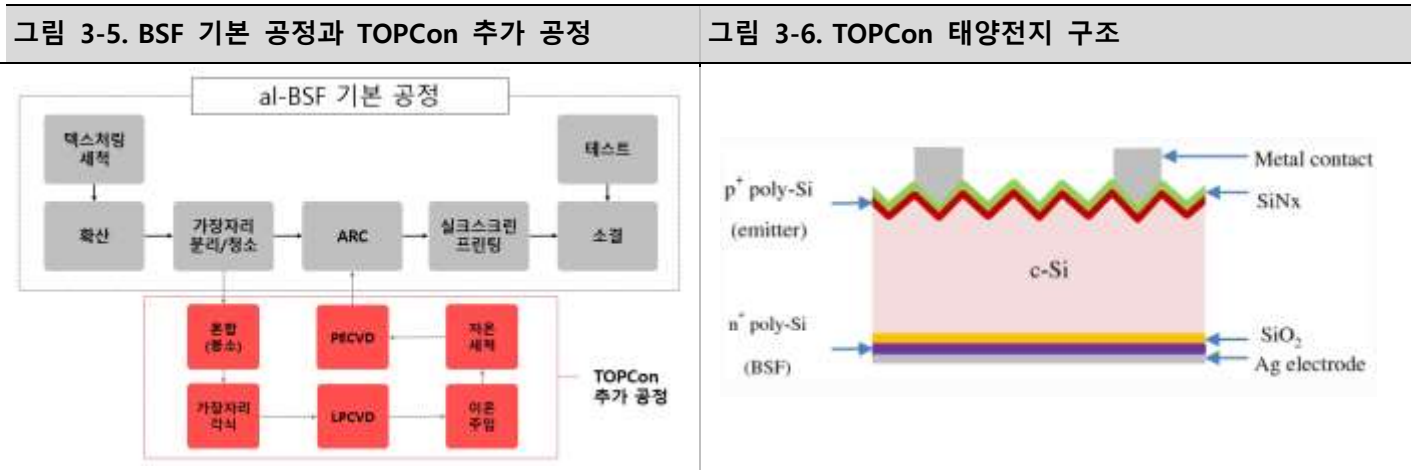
| 그림 3-5. BSF 기본 공정과 TOPCon 추가 공정 | 그림 3-6. TOPCon 태양전지 구조 |
|---|---|

al-BSF 기본 공정

텍스처링 세척

테스트

확산

가장자리 분리/청소

ARC

실크스크린 프린팅

소결

혼합 (붕소)

PECVD

저온 세척

TOPCon 추가 공정

가장자리 각식

LPCVD

이온 주입

Metal contact

$p^+$ poly-Si (emitter)

SiNx

c-Si

$n^+$ poly-Si (BSF)

$SiO_2$

Ag electrode